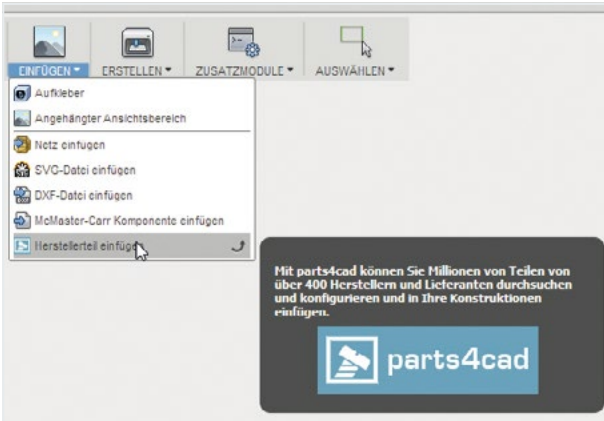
EINFÜGEN ▾
ERSTELLEN ▾
ZUSATZMODULE ▾
AUSWÄHLEN ▾

Aufkleber
Angehängter Ansichtsbereich
Netz einfügen
SVG-Datei einfügen
DXF-Datei einfügen
McMaster-Carr Komponente einfügen
Herstellerteil einfügen

Mit parts4cad können Sie Millionen von Teilen von über 400 Herstellern und Lieferanten durchsuchen und konfigurieren und in Ihre Konstruktionen einfügen.

parts4cad